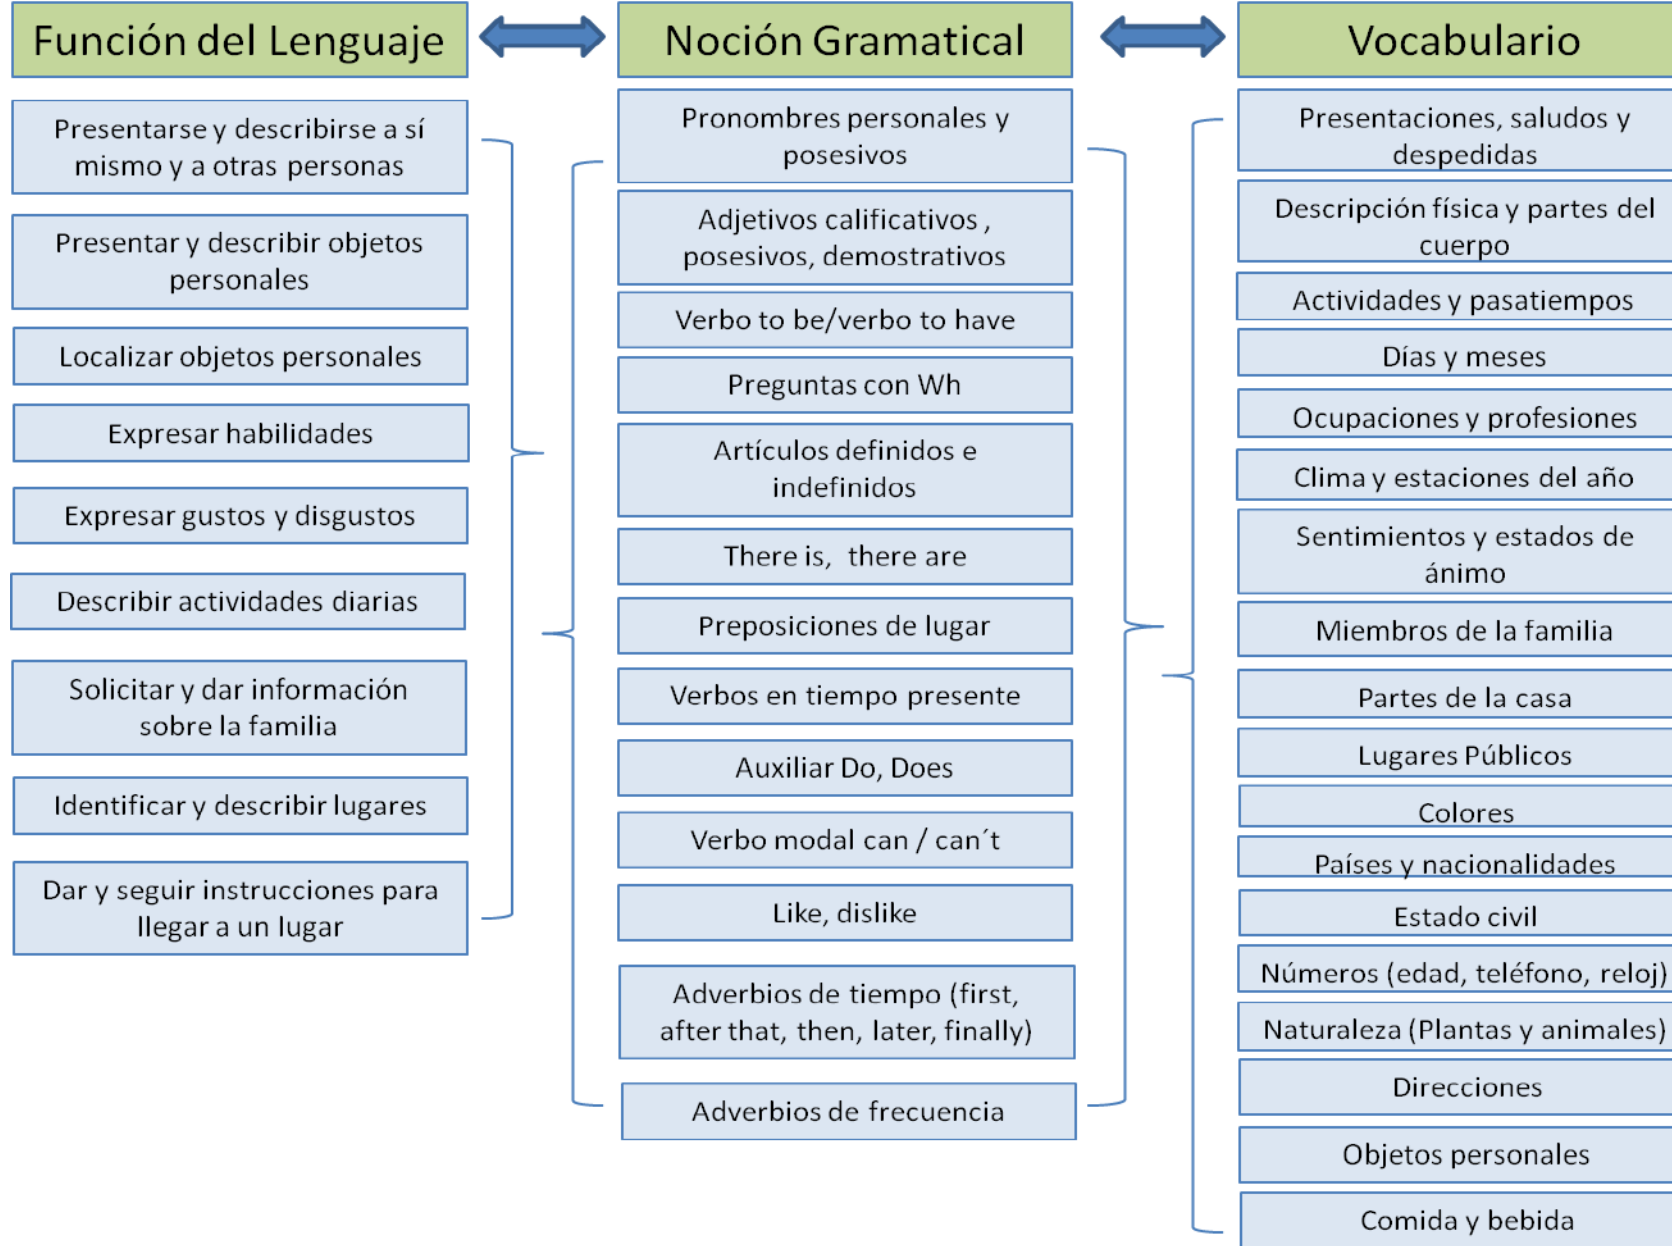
Función del Lenguaje

Presentarse y describirse a sí mismo y a otras personas

Presentar y describir objetos personales

Localizar objetos personales

Expresar habilidades

Expresar gustos y disgustos

Describir actividades diarias

Solicitar y dar información sobre la familia

Identificar y describir lugares

Dar y seguir instrucciones para llegar a un lugar

Noción Gramatical

Pronombres personales y posesivos

Adjetivos calificativos , posesivos, demostrativos

Verbo to be/verbo to have

Preguntas con Wh

Artículos definidos e indefinidos

There is, there are

Preposiciones de lugar

Verbos en tiempo presente

Auxiliar Do, Does

Verbo modal can / can´t

Like, dislike

Adverbios de tiempo (first, after that, then, later, finally)

Adverbios de frecuencia

Vocabulario

Presentaciones, saludos y despedidas

Descripción física y partes del cuerpo

Actividades y pasatiempos

Días y meses

Ocupaciones y profesiones

Clima y estaciones del año

Sentimientos y estados de ánimo

Miembros de la familia

Partes de la casa

Lugares Públicos

Colores

Países y nacionalidades

Estado civil

Números (edad, teléfono, reloj)

Naturaleza (Plantas y animales)

Direcciones

Objetos personales

Comida y bebida